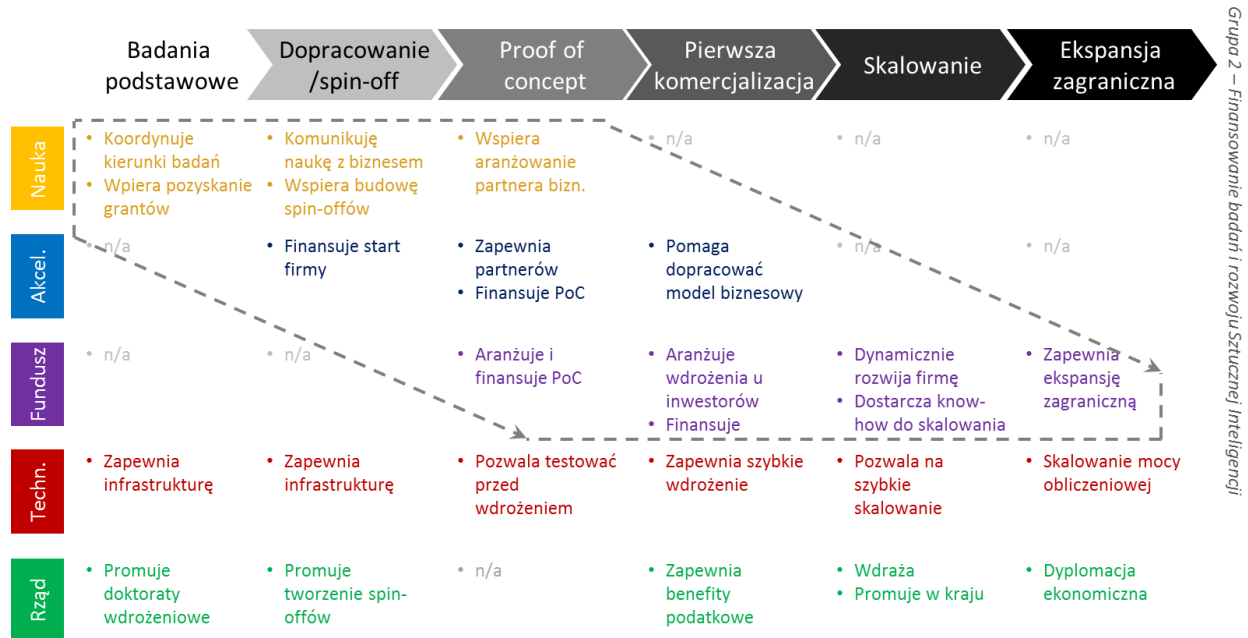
Grupa 2 – Finansowanie badań i rozwoju Sztucznej Inteligencji

| | Badania podstawowe | Dopracowanie /spin-off | Proof of concept | Pierwsza komercjalizacja | Skalowanie | Ekspansja zagraniczna |
|---|---|---|---|---|---|---|
| Nauka | • Koordynuje kierunki badań • Wpiera pozyskanie grantów | • Komunikuję naukę z biznesem • Wspiera budowę spin-offów | • Wspiera aranżowanie partnera bizn. | • n/a | • n/a | • n/a |
| Akcel. | • n/a | • Finansuje start firmy | • Zapewnia partnerów • Finansuje PoC | • Pomaga dopracować model biznesowy | • n/a | • n/a |
| Fundusz | • n/a | • n/a | • Aranżuje i finansuje PoC | • Aranżuje wdrożenia u inwestorów • Finansuje | • Dynamicznie rozwija firmę • Dostarcza know-how do skalowania | • Zapewnia ekspansję zagraniczną |
| Techn. | • Zapewnia infrastrukturę | • Zapewnia infrastrukturę | • Pozwala testować przed wdrożeniem | • Zapewnia szybkie wdrożenie | • Pozwala na szybkie skalowanie | • Skalowanie mocy obliczeniowej |
| Rząd | • Promuje doktoraty wdrożeniowe | • Promuje tworzenie spin-offów | • n/a | • Zapewnia benefity podatkowe | • Wdraża • Promuje w kraju | • Dyplomacja ekonomiczna |